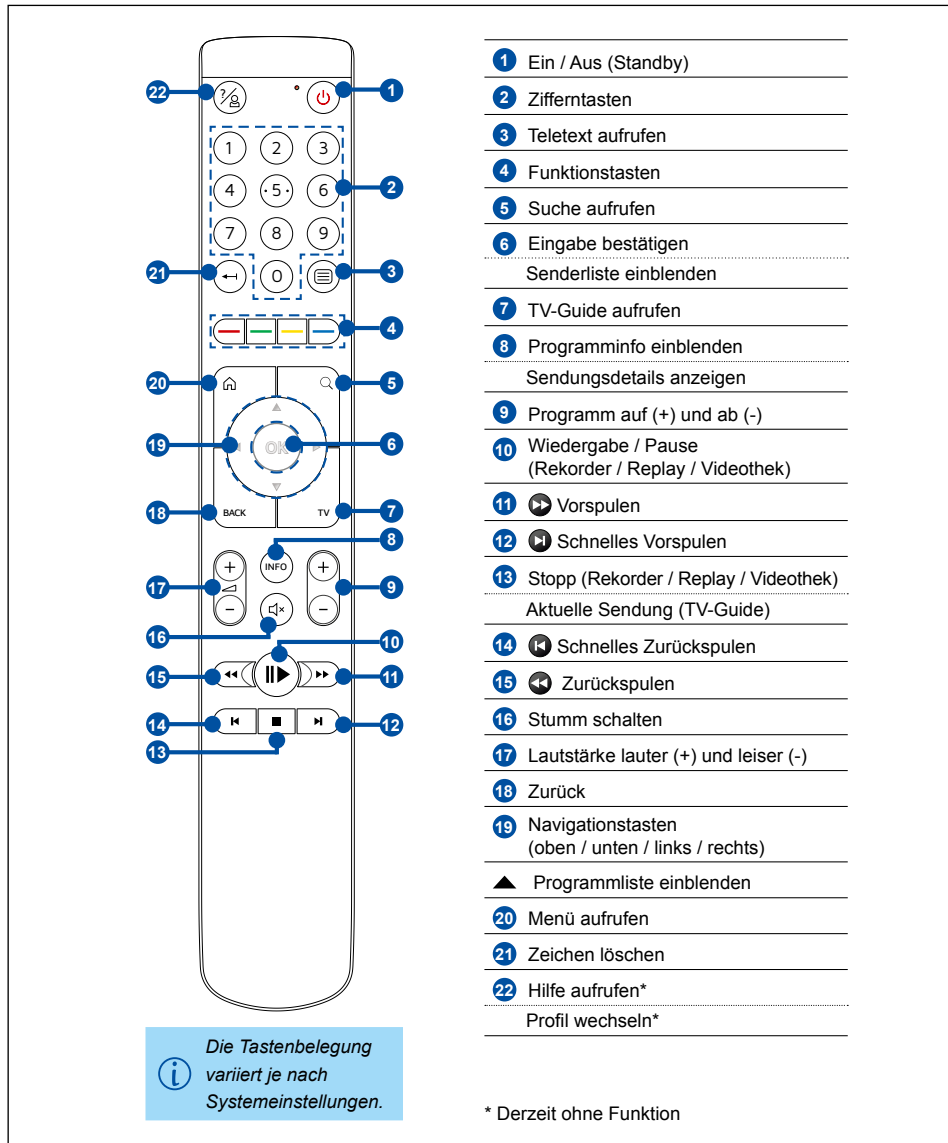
22
1
2
3
21
4
20
5
19
6
18
7
8
17
9
16
10
15
11
14
12
13

1 2 3 4 5 6 7 8 9 0
OK
BACK
TV
INFO

Die Tastenbelegung variiert je nach Systemeinstellungen.

1 Ein / Aus (Standby)
2 Zifferntasten
3 Teletext aufrufen
4 Funktionstasten
5 Suche aufrufen
6 Eingabe bestätigen
Senderliste einblenden
7 TV-Guide aufrufen
8 Programminfo einblenden
Sendungsdetails anzeigen
9 Programm auf (+) und ab (-)
10 Wiedergabe / Pause (Rekorder / Replay / Videothek)
11 Vorspulen
12 Schnelles Vorspulen
13 Stopp (Rekorder / Replay / Videothek)
Aktuelle Sendung (TV-Guide)
14 Schnelles Zurückspulen
15 Zurückspulen
16 Stumm schalten
17 Lautstärke lauter (+) und leiser (-)
18 Zurück
19 Navigationstasten (oben / unten / links / rechts)
▲ Programmliste einblenden
20 Menü aufrufen
21 Zeichen löschen
22 Hilfe aufrufen*
Profil wechseln*

* Derzeit ohne Funktion